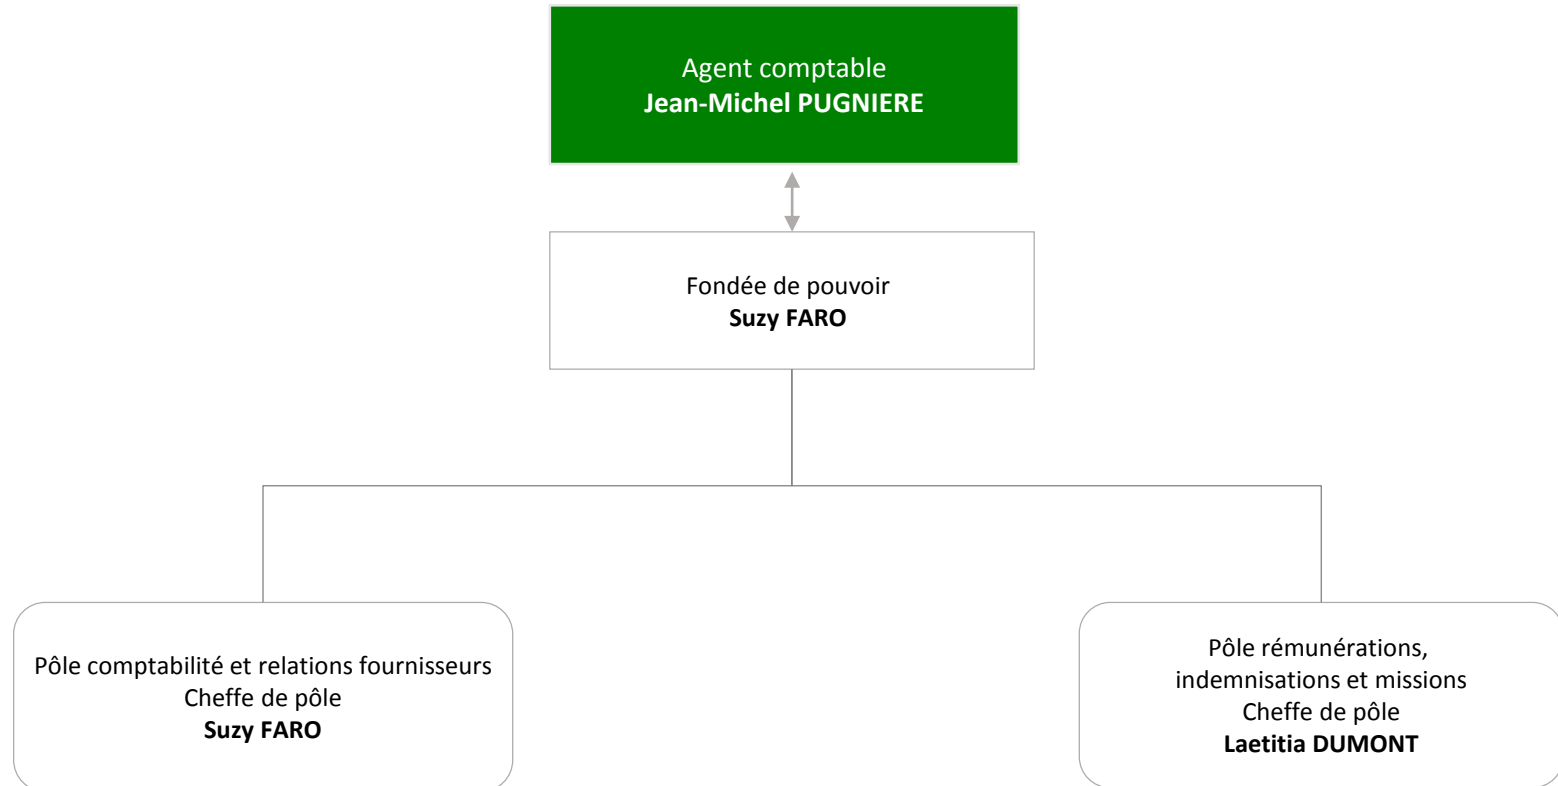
Agent comptable
**Jean-Michel PUGNIERE**

Fondée de pouvoir
**Suzy FARO**

Pôle comptabilité et relations fournisseurs
Cheffe de pôle
**Suzy FARO**

Pôle rémunérations, indemnisations et missions
Cheffe de pôle
**Laetitia DUMONT**